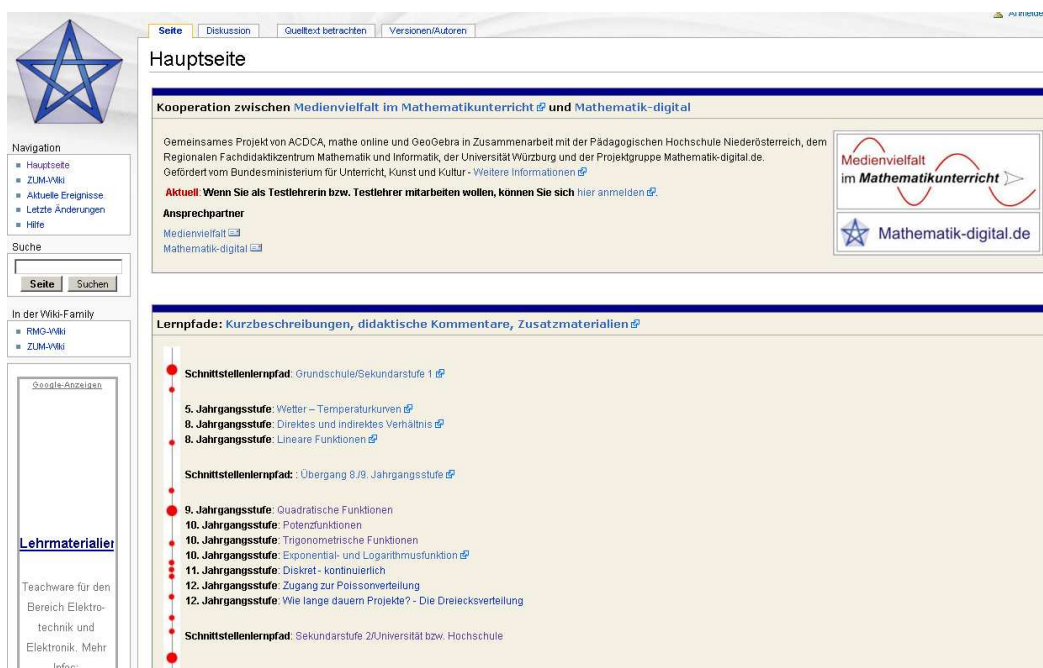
Anmelde

Seite | Diskussion | Quelltext betrachten | Versionen/Autoren

Hauptseite

Navigation
- Hauptseite
- ZUM-Wiki
- Aktuelle Ereignisse
- Letzte Änderungen
- Hilfe

Suche

Seite | Suchen

In der Wiki-Family
- RMG-Wiki
- ZUM-Wiki

Google-Anzeigen

Lehrmaterialier

Teachware für den Bereich Elektrotechnik und Elektronik. Mehr Infos:

Kooperation zwischen Medienvielfalt im Mathematikunterricht und Mathematik-digital

Gemeinsames Projekt von ACDCA, mathe online und GeoGebra in Zusammenarbeit mit der Pädagogischen Hochschule Niederösterreich, dem Regionalen Fachdidaktikzentrum Mathematik und Informatik, der Universität Würzburg und der Projektgruppe Mathematik-digital.de.
Gefördert vom Bundesministerium für Unterricht, Kunst und Kultur - Weitere Informationen

Aktuell: Wenn Sie als Testlehrerin bzw. Testlehrer mitarbeiten wollen, können Sie sich hier anmelden.

Ansprechpartner
Medienvielfalt
Mathematik-digital

Medienvielfalt im Mathematikunterricht

Mathematik-digital.de

Lernpfade: Kurzbeschreibungen, didaktische Kommentare, Zusatzmaterialien

Schnittstellenlernpfad: Grundschule/Sekundarstufe 1

5. Jahrgangsstufe: Wetter – Temperaturkurven
8. Jahrgangsstufe: Direktes und indirektes Verhältnis
8. Jahrgangsstufe: Lineare Funktionen

Schnittstellenlernpfad: : Übergang 8./9. Jahrgangsstufe

9. Jahrgangsstufe: Quadratische Funktionen
10. Jahrgangsstufe: Potenzfunktionen
10. Jahrgangsstufe: Trigonometrische Funktionen
10. Jahrgangsstufe: Exponential- und Logarithmusfunktion
11. Jahrgangsstufe: Diskret - kontinuierlich
12. Jahrgangsstufe: Zugang zur Poissonverteilung
12. Jahrgangsstufe: Wie lange dauern Projekte? - Die Dreiecksverteilung

Schnittstellenlernpfad: Sekundarstufe 2/Universität bzw. Hochschule